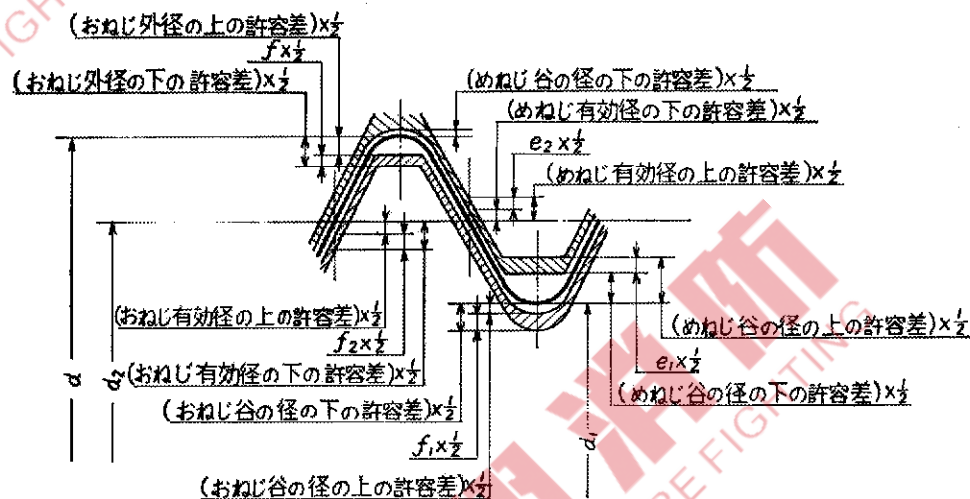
(おねじ外径の上の許容差)$\times\frac{1}{2}$

$f\times\frac{1}{2}$

(おねじ外径の下の許容差)$\times\frac{1}{2}$

(めねじ谷の径の下の許容差)$\times\frac{1}{2}$

(めねじ有効径の下の許容差)$\times\frac{1}{2}$

$e_2\times\frac{1}{2}$

(めねじ有効径の上の許容差)$\times\frac{1}{2}$

(おねじ有効径の上の許容差)$\times\frac{1}{2}$

$f_2\times\frac{1}{2}$

$d_2$ (おねじ有効径の下の許容差)$\times\frac{1}{2}$

(おねじ谷の径の下の許容差)$\times\frac{1}{2}$

$f_1\times\frac{1}{2}$

(おねじ谷の径の上の許容差)$\times\frac{1}{2}$

(めねじ谷の径の上の許容差)$\times\frac{1}{2}$

$e_1\times\frac{1}{2}$

(めねじ谷の径の下の許容差)$\times\frac{1}{2}$

$d$

$d_1$

FIRE FIGHTING